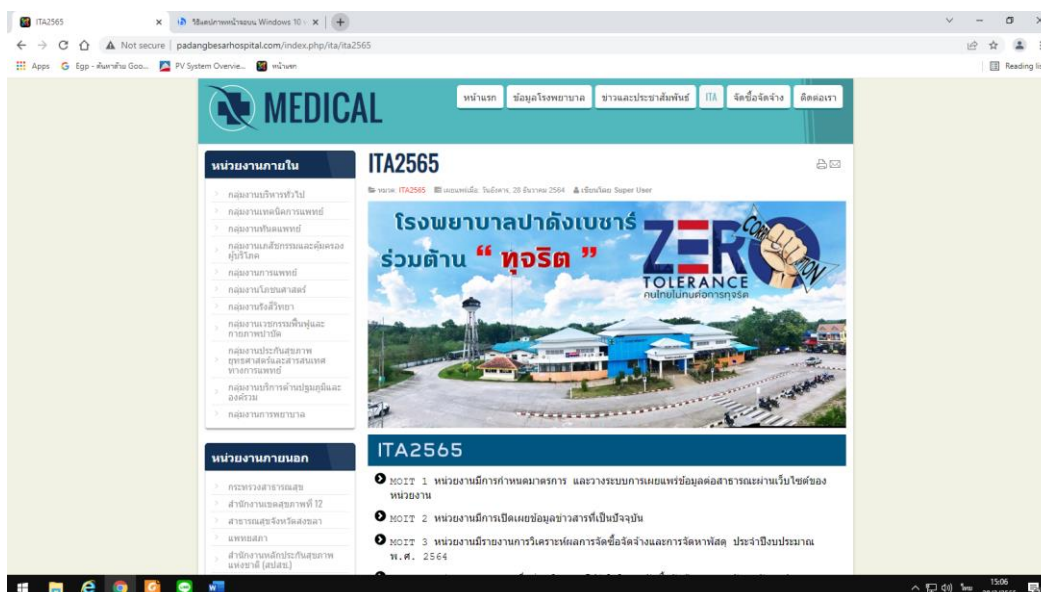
ITA2565 × วิธีแคปภาพหน้าจอบน Windows 10 × +

Not secure | padangbesarhospital.com/index.php/ita/ita2565

Apps Egp - ค้นหาด้วย Goo... PV System Overvie... หน้าแรก

Reading list

MEDICAL

หน้าแรก ข้อมูลโรงพยาบาล ข่าวและประชาสัมพันธ์ ITA จัดซื้อจัดจ้าง ติดต่อเรา

หน่วยงานภายใน

กลุ่มงานบริหารทั่วไป
กลุ่มงานเทคนิคการแพทย์
กลุ่มงานทันตแพทย์
กลุ่มงานเภสัชกรรมและคุ้มครองผู้บริโภค
กลุ่มงานการแพทย์
กลุ่มงานโภชนศาสตร์
กลุ่มงานรังสีวิทยา
กลุ่มงานเวชกรรมฟื้นฟูและกายภาพบำบัด
กลุ่มงานประกันสุขภาพ ยุทธศาสตร์และสารสนเทศทางการแพทย์
กลุ่มงานบริการด้านปฐมภูมิและองค์รวม
กลุ่มงานการพยาบาล

หน่วยงานภายนอก

กระทรวงสาธารณสุข
สำนักงานเขตสุขภาพที่ 12
สาธารณสุขจังหวัดสงขลา
แพทยสภา
สำนักงานหลักประกันสุขภาพแห่งชาติ (สปสช.)

ITA2565

หมวด: ITA2565 เผยแพร่เมื่อ: วันอังคาร, 28 ธันวาคม 2564 เขียนโดย Super User

โรงพยาบาลปาดังเบซาร์
ร่วมต้าน " ทุจริต "
ZERO CORRUPTION
TOLERANCE
คนไทยไม่ทนต่อการทุจริต

ITA2565

MOIT 1 หน่วยงานมีการกำหนดมาตรการ และวางระบบการเผยแพร่ข้อมูลต่อสาธารณะผ่านเว็บไซต์ของหน่วยงาน

MOIT 2 หน่วยงานมีการเปิดเผยข้อมูลข่าวสารที่เป็นปัจจุบัน

MOIT 3 หน่วยงานมีรายงานการวิเคราะห์ผลการจัดซื้อจัดจ้างและการจัดหาพัสดุ ประจำปีงบประมาณ พ.ศ. 2564

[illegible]

15:06